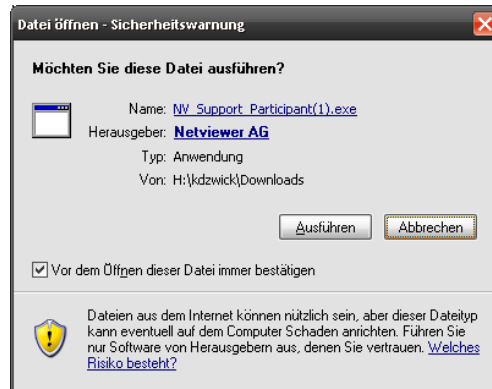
Datei öffnen - Sicherheitswarnung

Möchten Sie diese Datei ausführen?

Name: NV_Support_Participant(1).exe
Herausgeber: Netviewer AG
Typ: Anwendung
Von: H:\kdzwick\Downloads

Ausführen
Abbrechen

Vor dem Öffnen dieser Datei immer bestätigen

Dateien aus dem Internet können nützlich sein, aber dieser Dateityp kann eventuell auf dem Computer Schaden anrichten. Führen Sie nur Software von Herausgebern aus, denen Sie vertrauen. Welches Risiko besteht?